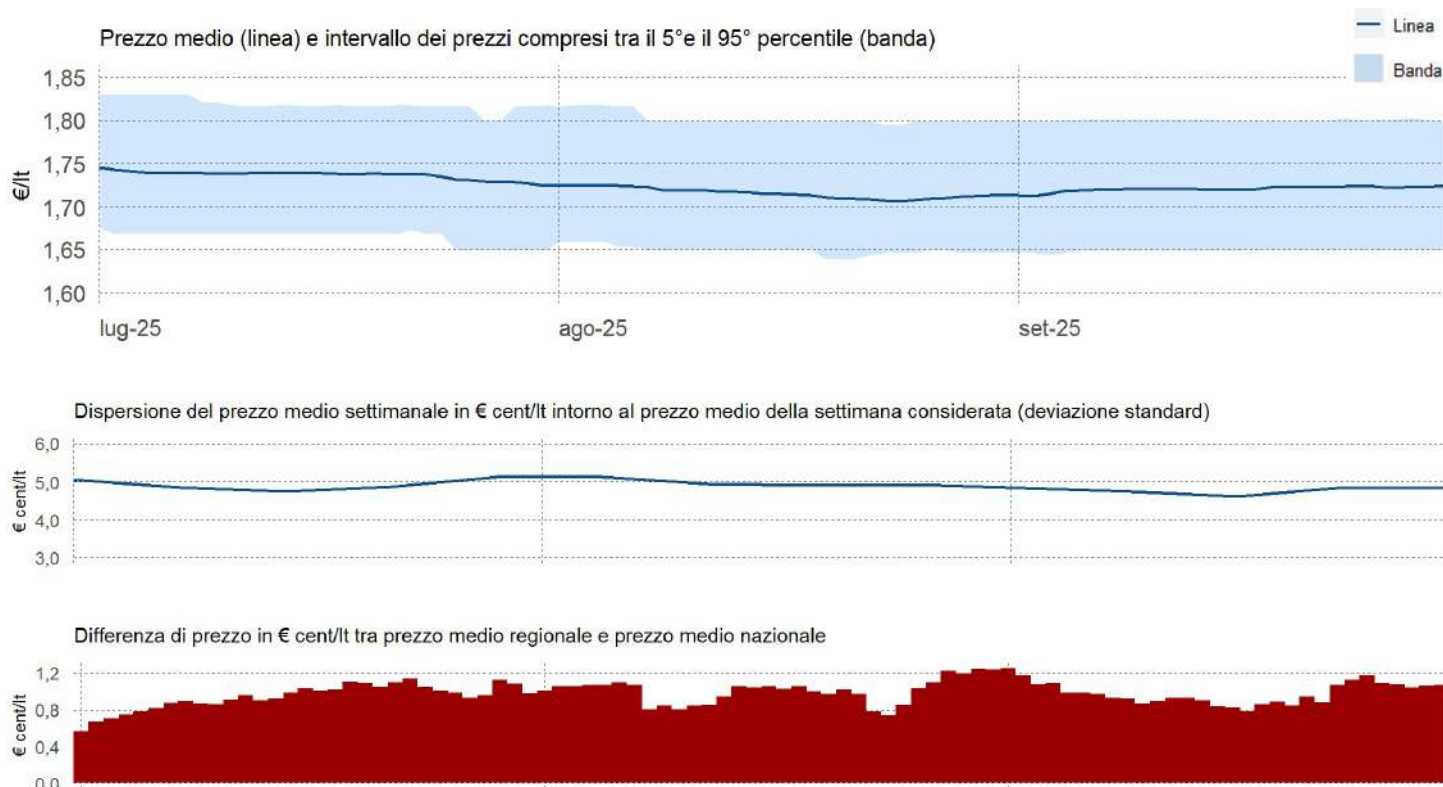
Prezzo medio (linea) e intervallo dei prezzi compresi tra il 5°e il 95° percentile (banda)

Linea
Banda

€/lt
1,85
1,80
1,75
1,70
1,65
1,60
lug-25
ago-25
set-25

Dispersione del prezzo medio settimanale in € cent/lt intorno al prezzo medio della settimana considerata (deviazione standard)

€ cent/lt
6,0
5,0
4,0
3,0

Differenza di prezzo in € cent/lt tra prezzo medio regionale e prezzo medio nazionale

€ cent/lt
1,2
0,8
0,4
0,0